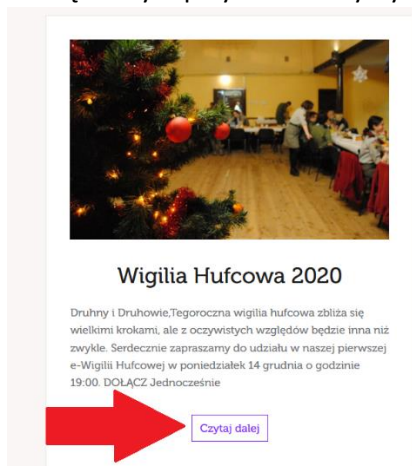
Wigilia Hufcowa 2020

Druhny i Druhowie,Tegoroczna wigilia hufcowa zbliża się wielkimi krokami, ale z oczywistych względów będzie inna niż zwykle. Serdecznie zapraszamy do udziału w naszej pierwszej e-Wigilii Hufcowej w poniedziałek 14 grudnia o godzinie 19:00. DOŁĄCZ Jednocześnie

Czytaj dalej